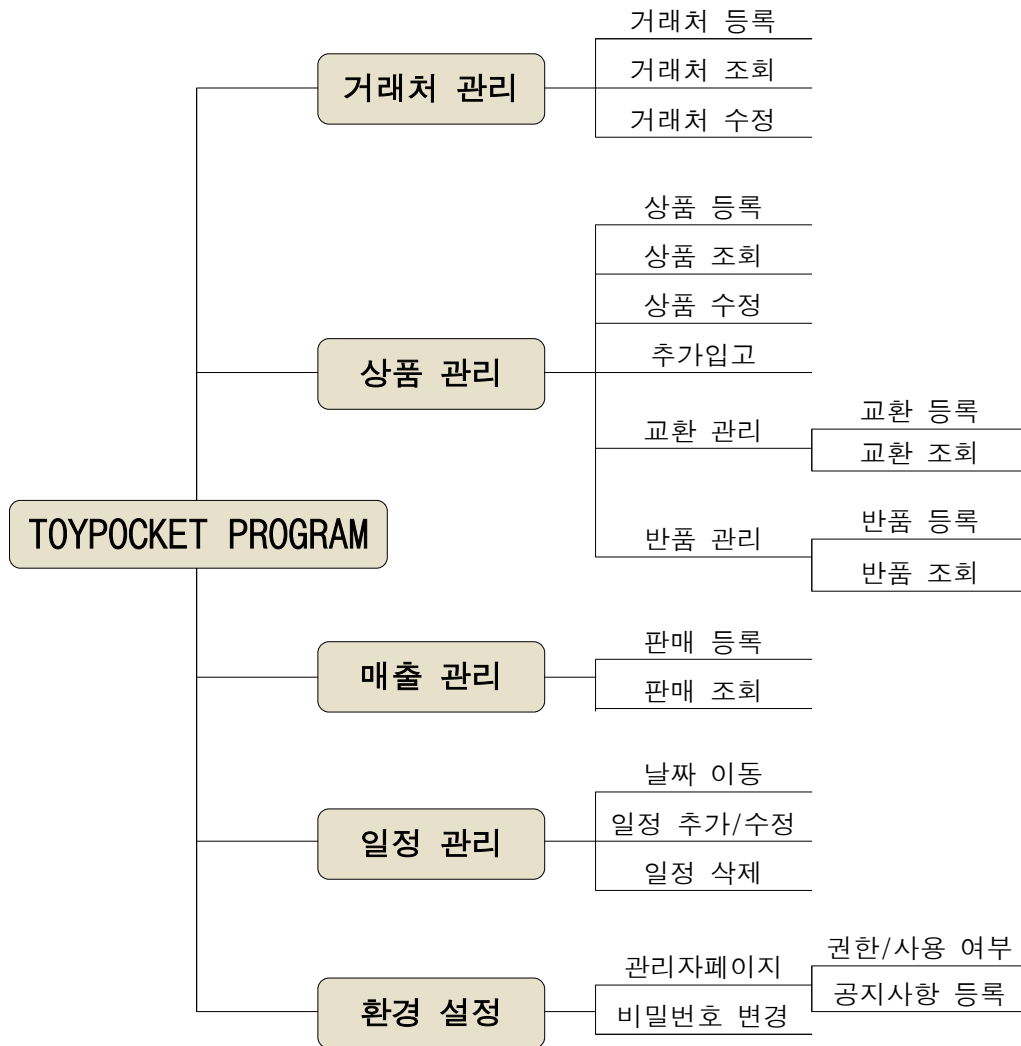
TOYPOCKET PROGRAM

거래처 관리
거래처 등록
거래처 조회
거래처 수정

상품 관리
상품 등록
상품 조회
상품 수정
추가입고
교환 관리
교환 등록
교환 조회
반품 관리
반품 등록
반품 조회

매출 관리
판매 등록
판매 조회

일정 관리
날짜 이동
일정 추가/수정
일정 삭제

환경 설정
관리자페이지
권한/사용 여부
공지사항 등록
비밀번호 변경